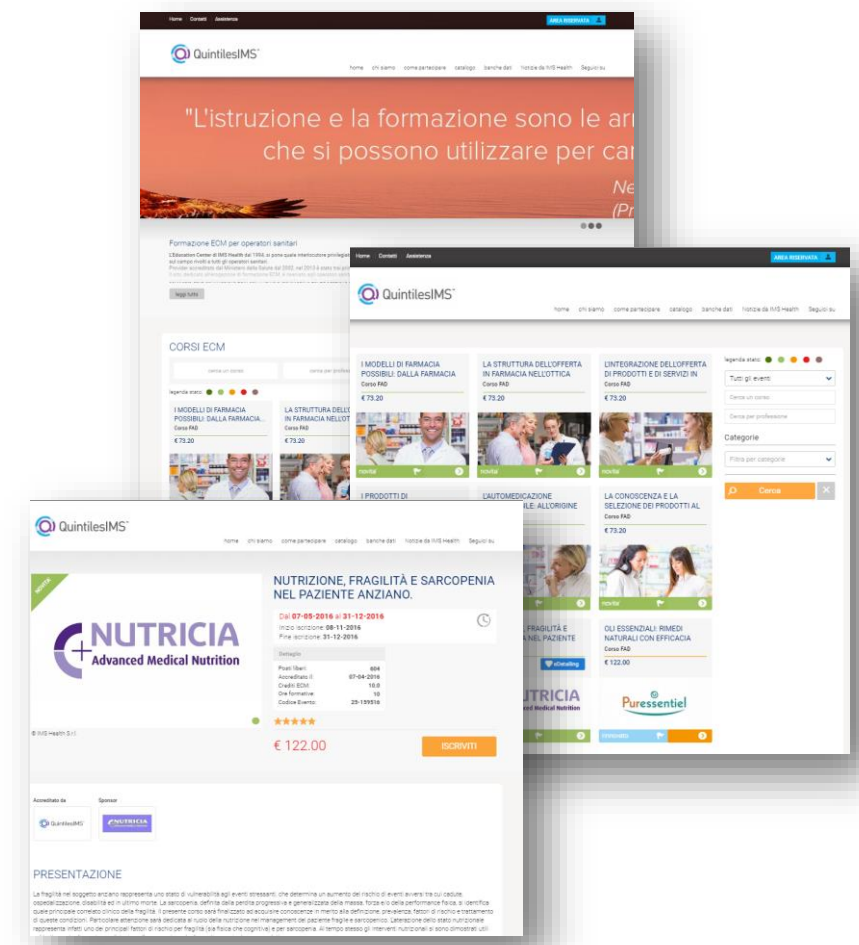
Home Contatti Assistenza

AREA RISERVATA

QuintilesIMS

home chi siamo come partecipare catalogo banche dati Notizie da IMS Health Seguici su

"L'istruzione e la formazione sono le ar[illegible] che si possono utilizzare per ca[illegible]

Ne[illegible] (Pr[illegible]

Formazione ECM per operatori sanitari

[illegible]

leggi tutto

CORSI ECM

cerca un corso

cerca per professione

legenda stato:

I MODELLI DI FARMACIA POSSIBILI: DALLA FARMACIA...
Corso FAD
€ 73.20

LA STRUTTURA DELL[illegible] IN FARMACIA NELL'OTT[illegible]
Corso FAD
€ 73.20

Home Contatti Assistenza

AREA RISERVATA

QuintilesIMS

home chi siamo come partecipare catalogo banche dati Notizie da IMS Health Seguici su

I MODELLI DI FARMACIA POSSIBILI: DALLA FARMACIA
Corso FAD
€ 73.20
novità

LA STRUTTURA DELL'OFFERTA IN FARMACIA NELL'OTTICA
Corso FAD
€ 73.20
novità

L'INTEGRAZIONE DELL'OFFERTA DI PRODOTTI E DI SERVIZI IN
Corso FAD
€ 73.20
novità

legenda stato:

Tutti gli eventi

Cerca un corso

Cerca per professione

Categorie

Filtra per categorie

Cerca

I PRODOTTI DI

L'AUTOMEDICAZIONE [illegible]LE: ALL'ORIGINE

LA CONOSCENZA E LA SELEZIONE DEI PRODOTTI AL
Corso FAD
€ 73.20
novità

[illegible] FRAGILITÀ E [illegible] NEL PAZIENTE

OLI ESSENZIALI: RIMEDI NATURALI CON EFFICACIA
Corso FAD
€ 122.00

eDetailing

Puressentiel

QuintilesIMS

home chi siamo come partecipare catalogo banche dati Notizie da IMS Health Seguici su

NOVITÀ

NUTRICIA
Advanced Medical Nutrition

© IMS Health S.r.l.

NUTRIZIONE, FRAGILITÀ E SARCOPENIA NEL PAZIENTE ANZIANO.

Dal 07-05-2016 al 31-12-2016
Inizio iscrizione: 08-11-2016
Fine iscrizione: 31-12-2016

Dettaglio

| | |
|---|---|
| Posti liberi | 604 |
| Accreditato il | 07-04-2016 |
| Crediti ECM | 10.0 |
| Ore formative | 10 |
| Codice Evento | 25-159516 |

€ 122.00

ISCRIVITI

Accreditato da

Sponsor

QuintilesIMS

NUTRICIA

PRESENTAZIONE

La fragilità nel soggetto anziano rappresenta uno stato di vulnerabilità agli eventi stressanti, che determina un aumento del rischio di eventi avversi tra cui cadute, ospedalizzazione, disabilità ed in ultimo morte. La sarcopenia, definita dalla perdita progressiva e generalizzata della massa, forza e/o della performance fisica, si identifica quale principale correlato clinico della fragilità. Il presente corso sarà finalizzato ad acquisire conoscenze in merito alla definizione, prevalenza, fattori di rischio e trattamento di queste condizioni. Particolare attenzione sarà dedicata al ruolo della nutrizione nel management del paziente fragile e sarcopenico. L'alterazione dello stato nutrizionale rappresenta infatti uno dei principali fattori di rischio per fragilità (sia fisica che cognitiva) e per sarcopenia. Al tempo stesso gli interventi nutrizionali si sono dimostrati utili